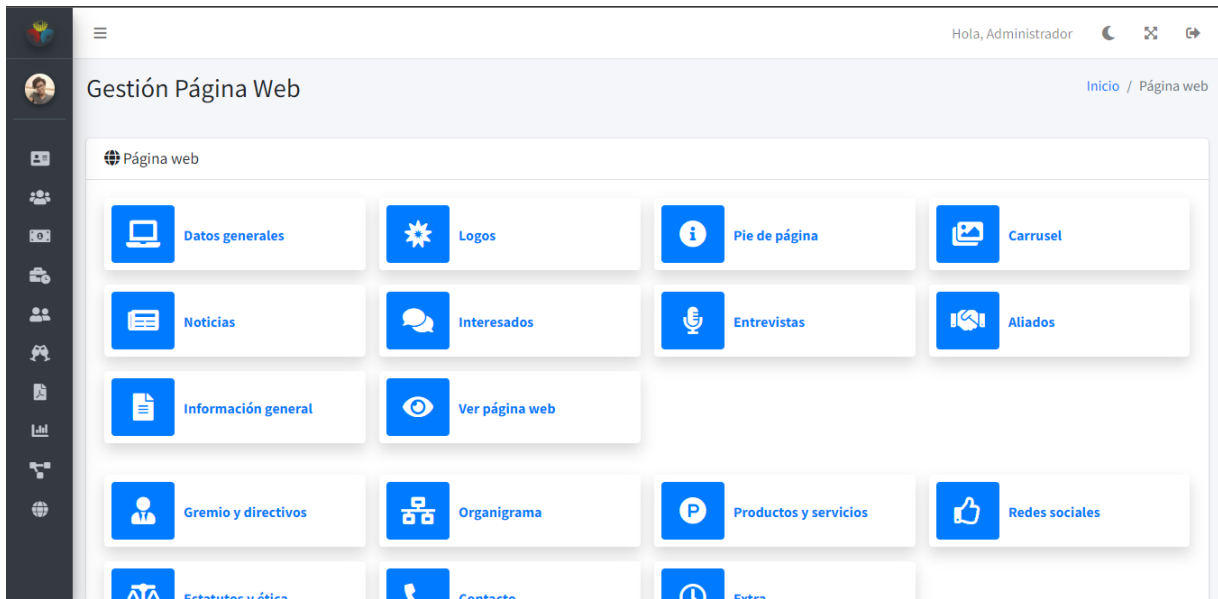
Hola, Administrador

Gestión Página Web

Inicio / Página web

Página web

Datos generales

Logos

Pie de página

Carrusel

Noticias

Interesados

Entrevistas

Aliados

Información general

Ver página web

Gremio y directivos

Organigrama

Productos y servicios

Redes sociales

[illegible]

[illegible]

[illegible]